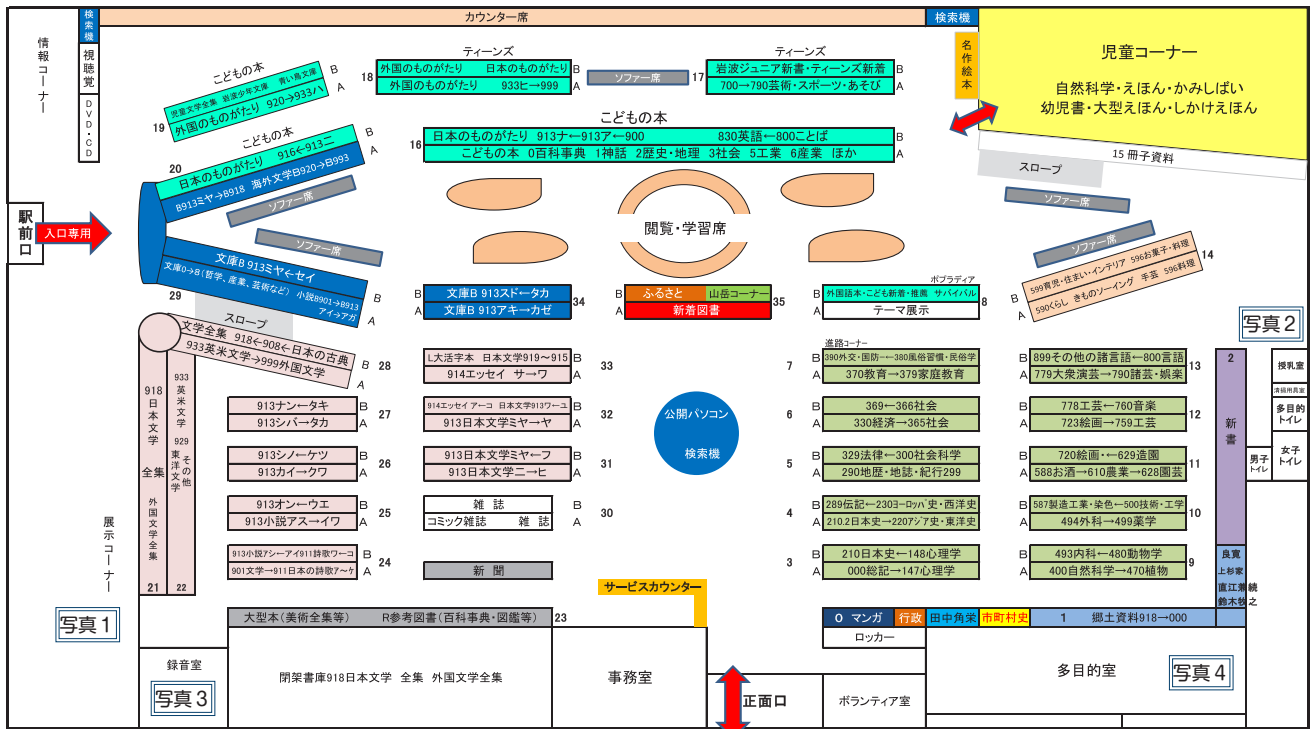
カウンター席
検索機
検索機
情報コーナー
視聴覚
DVD・CD
児童コーナー
自然科学・えほん・かみしばい
幼児書・大型えほん・しかけえほん
名作絵本
15 冊子資料
スロープ
ソファー席
こどもの本
児童文学全集 岩波少年文庫 青い鳥文庫
外国のものがたり 920→933ハ
19
B
A
こどもの本
日本のものがたり 916←913ニ
B913ミヤ→B918 海外文学B920→B993
20
B
A
ソファー席
ティーンズ
18
外国のものがたり 日本のものがたり
外国のものがたり 933ヒ→999
B
A
ソファー席
ティーンズ
17
岩波ジュニア新書・ティーンズ新着
700→790芸術・スポーツ・あそび
B
A
こどもの本
16
日本のものがたり 913ナ←913ア←900 830英語←800ことば
こどもの本 0百科事典 1神話 2歴史・地理 3社会 5工業 6産業 ほか
B
A
閲覧・学習席
駅前口
入口専用
ソファー席
文庫B 913ミヤ←セイ
文庫0→8(哲学、産業、芸術など) 小説B901→B913 アイ→アガ
29
B
A
スロープ
文学全集 918←908←日本の古典
933英米文学→999外国文学
B
A
28
918 日本文学 全集
933 英米文学
929 東洋文学 その他
外国文学全集
21
22
B
A
文庫B 913スド←タカ
文庫B 913アキ→カゼ
34
B
A
ふるさと
山岳コーナー
新着図書
35
ポプラディア
外国語本・こども新着・推薦 サバイバル
テーマ展示
8
B
A
599育児・住まい・インテリア 596お菓子・料理
590くらし きものソーイング 手芸 596料理
14
B
A
写真2
L大活字本 日本文学919～915
914エッセイ サ→ワ
33
B
A
進路コーナー
390外交・国防←380風俗習慣・民俗学
370教育→379家庭教育
7
B
A
899その他の諸言語←800言語
779大衆演芸→790芸能・娯楽
13
B
A
913ナン←タキ
913シバ→タカ
27
B
A
914エッセイ ア～コ 日本文学913ワ～ユ
913日本文学ミヤ→ヤ
32
B
A
公開パソコン
検索機
B
A
369←366社会
330経済→365社会
6
B
A
778工芸←760音楽
723絵画→759工芸
12
913シノ←ケツ
913カイ→クワ
26
B
A
913日本文学ミヤ←フ
913日本文学ニ→ヒ
31
B
A
329法律←300社会科学
290地歴・地誌・紀行299
5
B
A
720絵画←629造園
588お酒→610農業→628園芸
11
913オン←ウエ
913小説アス→イワ
25
B
A
雑誌
コミック雑誌 雑誌
30
B
A
289伝記←230ヨーロッパ史・西洋史
210.2日本史→220アジア史・東洋史
4
B
A
587製造工業・染色←500技術・工学
494外科→499薬学
10
913小説アシ←アイ911詩歌ワ～コ
901文学→911日本の詩歌ア～ケ
24
B
A
新聞
210日本史←148心理学
000総記→147心理学
3
B
A
493内科←480動物学
400自然科学→470植物
9
2
新書
授乳室
清掃用具室
多目的トイレ
男子トイレ
女子トイレ
良寛
上杉家
直江兼続
鈴木牧之
展示コーナー
写真1
サービスカウンター
大型本(美術全集等) R参考図書(百科事典・図鑑等)
23
0 マンガ
行政
田中角栄
市町村史
1 郷土資料918→000
ロッカー
録音室
写真3
閉架書庫918日本文学 全集 外国文学全集
事務室
正面口
ボランティア室
多目的室
写真4